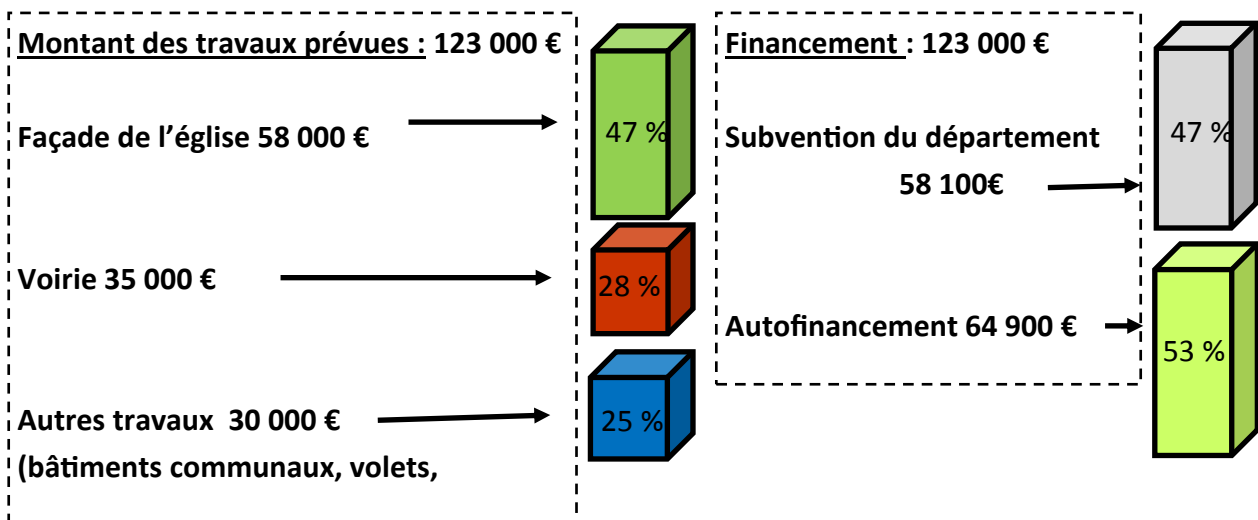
Montant des travaux prévues : 123 000 €

Façade de l'église 58 000 €

47 %

Voirie 35 000 €

28 %

Autres travaux 30 000 €
(bâtiments communaux, volets,

25 %

Financement : 123 000 €

Subvention du département
58 100€

47 %

Autofinancement 64 900 €

53 %